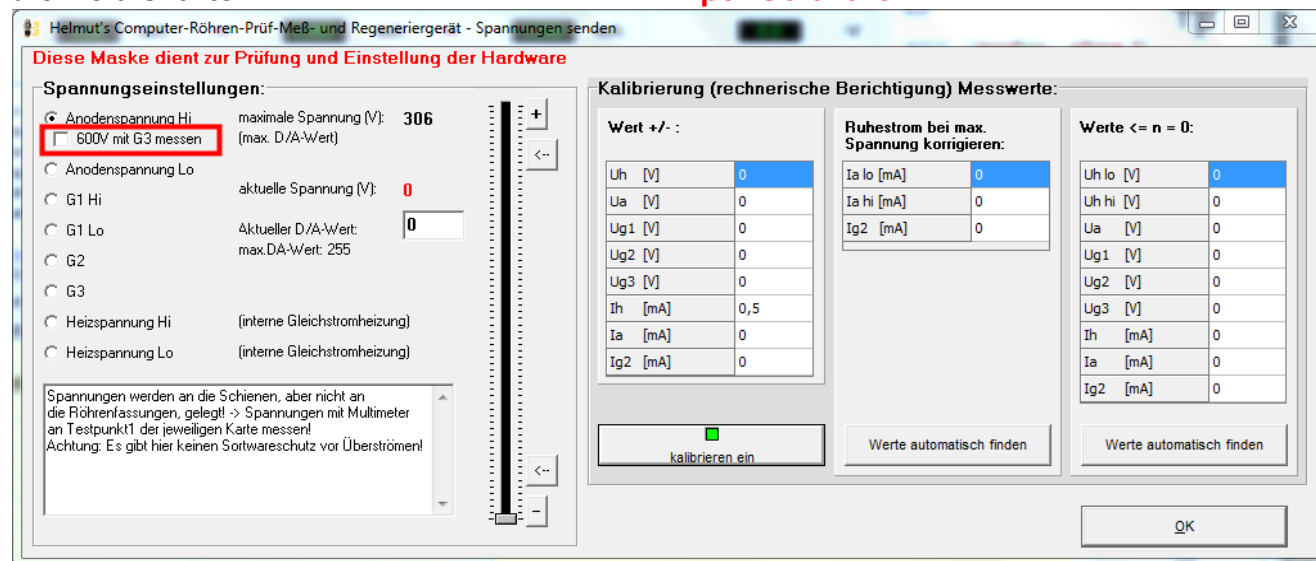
Helmut's Computer-Röhren-Prüf-Meß- und Regeneriergerät - Spannungen senden

Diese Maske dient zur Prüfung und Einstellung der Hardware

Spannungseinstellungen:

Anodenspannung Hi
600V mit G3 messen
Anodenspannung Lo
G1 Hi
G1 Lo
G2
G3
Heizspannung Hi
Heizspannung Lo

maximale Spannung (V): 306
(max. D/A-Wert)

aktuelle Spannung (V): 0

Aktueller D/A-Wert: 0
max.DA-Wert: 255

(interne Gleichstromheizung)
(interne Gleichstromheizung)

Spannungen werden an die Schienen, aber nicht an die Röhrenfassungen, gelegt! -> Spannungen mit Multimeter an Testpunkt1 der jeweiligen Karte messen!
Achtung: Es gibt hier keinen Sortwareschutz vor Überströmen!

+
<--
<--
-

Kalibrierung (rechnerische Berichtigung) Messwerte:

Wert +/- :

| | |
|---|---|
| Uh [V] | 0 |
| Ua [V] | 0 |
| Ug1 [V] | 0 |
| Ug2 [V] | 0 |
| Ug3 [V] | 0 |
| Ih [mA] | 0,5 |
| Ia [mA] | 0 |
| Ig2 [mA] | 0 |

Ruhestrom bei max. Spannung korrigieren:

| | |
|---|---|
| Ia lo [mA] | 0 |
| Ia hi [mA] | 0 |
| Ig2 [mA] | 0 |

Werte <= n = 0:

| | |
|---|---|
| Uh lo [V] | 0 |
| Uh hi [V] | 0 |
| Ua [V] | 0 |
| Ug1 [V] | 0 |
| Ug2 [V] | 0 |
| Ug3 [V] | 0 |
| Ih [mA] | 0 |
| Ia [mA] | 0 |
| Ig2 [mA] | 0 |

kalibrieren ein

Werte automatisch finden

Werte automatisch finden

OK